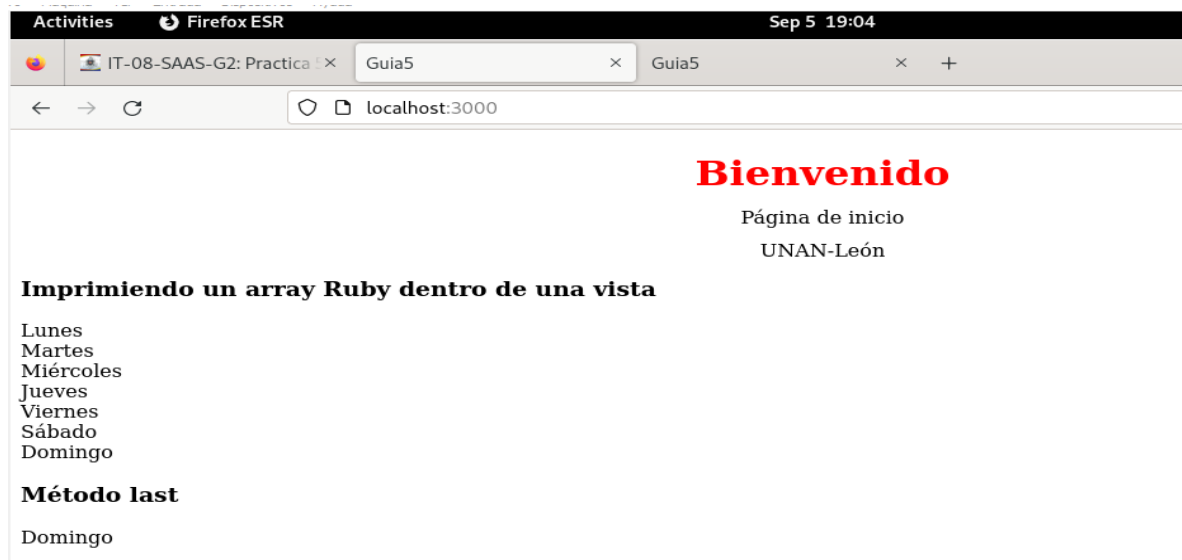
Activities Firefox ESR Sep 5 19:04

IT-08-SAAS-G2: Practica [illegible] × Guia5 × Guia5 × +

localhost:3000

Bienvenido

Página de inicio

UNAN-León

Imprimiendo un array Ruby dentro de una vista

Lunes
Martes
Miércoles
Jueves
Viernes
Sábado
Domingo

Método last

Domingo